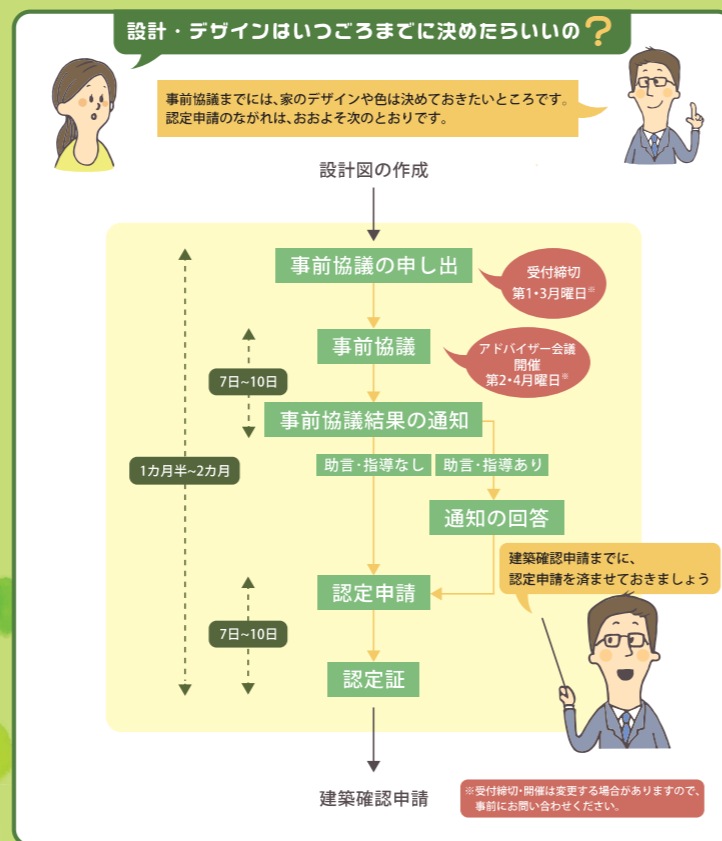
設計・デザインはいつごろまでに決めたらいいの？

事前協議までには、家のデザインや色は決めておきたいところです。認定申請のながれは、おおよそ次のとおりです。

設計図の作成

事前協議の申し出

受付締切
第1・3月曜日※

事前協議

アドバイザー会議
開催
第2・4月曜日※

7日~10日

事前協議結果の通知

1カ月半~2カ月

助言・指導なし

助言・指導あり

通知の回答

建築確認申請までに、認定申請を済ませておきましょう

認定申請

7日~10日

認定証

建築確認申請

※受付締切・開催は変更する場合がありますので、事前にお問い合わせください。